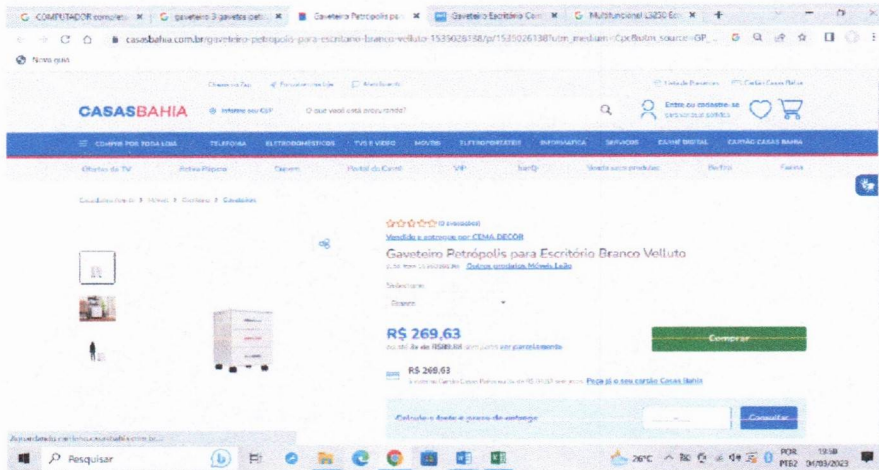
G COMPUTADOR completo × | G gaveteiro 3 gavetas pet × | Gaveteiro Petropolis pa × | Gaveteiro Escritório Com × | G Multifuncional L3250 Ec × | +

casasbahia.com.br/gaveteiro-petropolis-para-escritorio-branco-velluto-1535026138/p/1535026138?utm_medium=Cpc&utm_source=GP_

Nova guia

CASASBAHIA

O que você está procurando?

Entre ou cadastre-se

COMPRE POR TODA LOJA | TELEFONIA | ELETRODOMÉSTICOS | TVS E VÍDEO | MÓVEIS | ELETROPORTÁTEIS | INFORMÁTICA | SERVIÇOS | CARNÊ DIGITAL | CARTÃO CASAS BAHIA

Ofertas da TV | Feira Pagou | Decore | Portal do Carnê | VIP | banQi | Venda seus produtos | Bellai | Games

Casas Bahia > Móveis > Escritório > Gaveteiros

(0 avaliações)

Vendido e entregue por CEMA DECOR

Gaveteiro Petrópolis para Escritório Branco Velluto

Outros produtos Móveis Leão

Selecione:

Branco

R$ 269,63

ou até 4x de R$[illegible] sem juros ver parcelamento

Comprar

R$ 269,63

Peça já o seu cartão Casas Bahia

Calcule o frete e prazo de entrega

Consultar

Aguardando carrinho.casasbahia.com.br...

Pesquisar

26°C

POR PTB2

19:58 01/03/2023